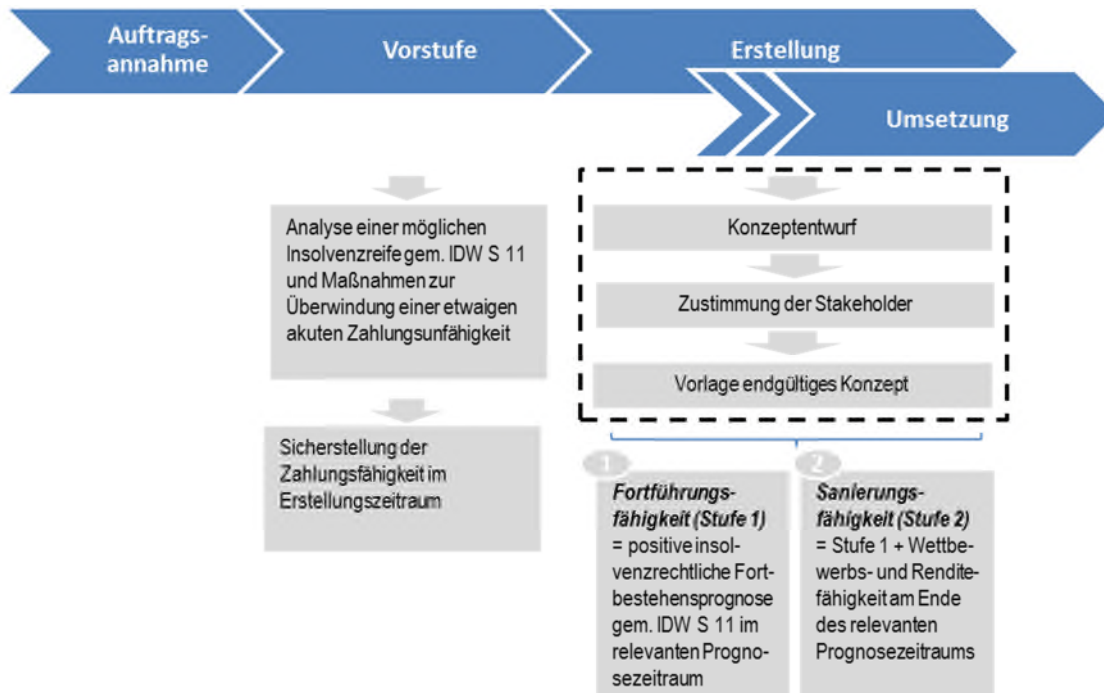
Auftragsannahme

Vorstufe

Erstellung

Umsetzung

Analyse einer möglichen Insolvenzreife gem. IDW S 11 und Maßnahmen zur Überwindung einer etwaigen akuten Zahlungsunfähigkeit

Sicherstellung der Zahlungsfähigkeit im Erstellungszeitraum

Konzeptentwurf

Zustimmung der Stakeholder

Vorlage endgültiges Konzept

1

Fortführungsfähigkeit (Stufe 1) = positive insolvenzrechtliche Fortbestehensprognose gem. IDW S 11 im relevanten Prognosezeitraum

2

Sanierungsfähigkeit (Stufe 2) = Stufe 1 + Wettbewerbs- und Renditefähigkeit am Ende des relevanten Prognosezeitraums